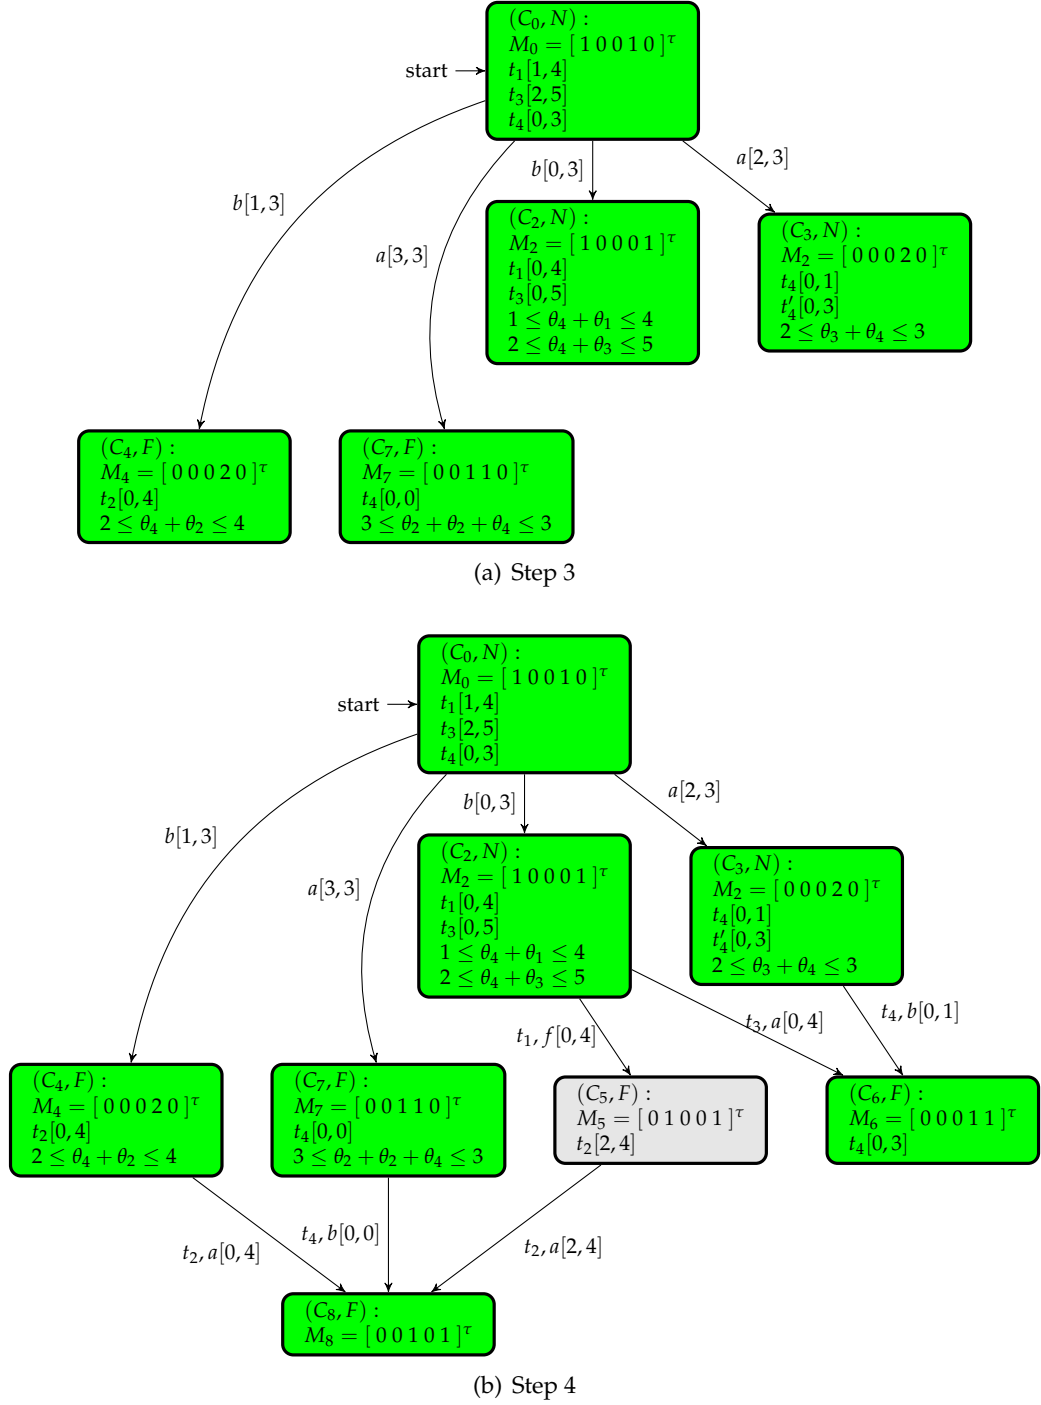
$(C_0, N)$ :
$M_0 = [\,1\,0\,0\,1\,0\,]^\tau$
$t_1[1,4]$
$t_3[2,5]$
$t_4[0,3]$

start

$b[0,3]$

$a[2,3]$

$b[1,3]$

$a[3,3]$

$(C_2, N)$ :
$M_2 = [\,1\,0\,0\,0\,1\,]^\tau$
$t_1[0,4]$
$t_3[0,5]$
$1 \le \theta_4 + \theta_1 \le 4$
$2 \le \theta_4 + \theta_3 \le 5$

$(C_3, N)$ :
$M_2 = [\,0\,0\,0\,2\,0\,]^\tau$
$t_4[0,1]$
$t_4'[0,3]$
$2 \le \theta_3 + \theta_4 \le 3$

$(C_4, F)$ :
$M_4 = [\,0\,0\,0\,2\,0\,]^\tau$
$t_2[0,4]$
$2 \le \theta_4 + \theta_2 \le 4$

$(C_7, F)$ :
$M_7 = [\,0\,0\,1\,1\,0\,]^\tau$
$t_4[0,0]$
$3 \le \theta_2 + \theta_2 + \theta_4 \le 3$

(a) Step 3

$(C_0, N)$ :
$M_0 = [\,1\,0\,0\,1\,0\,]^\tau$
$t_1[1,4]$
$t_3[2,5]$
$t_4[0,3]$

start

$b[0,3]$

$a[2,3]$

$b[1,3]$

$a[3,3]$

$(C_2, N)$ :
$M_2 = [\,1\,0\,0\,0\,1\,]^\tau$
$t_1[0,4]$
$t_3[0,5]$
$1 \le \theta_4 + \theta_1 \le 4$
$2 \le \theta_4 + \theta_3 \le 5$

$(C_3, N)$ :
$M_2 = [\,0\,0\,0\,2\,0\,]^\tau$
$t_4[0,1]$
$t_4'[0,3]$
$2 \le \theta_3 + \theta_4 \le 3$

$t_1, f[0,4]$

$t_3, a[0,4]$

$t_4, b[0,1]$

$(C_4, F)$ :
$M_4 = [\,0\,0\,0\,2\,0\,]^\tau$
$t_2[0,4]$
$2 \le \theta_4 + \theta_2 \le 4$

$(C_7, F)$ :
$M_7 = [\,0\,0\,1\,1\,0\,]^\tau$
$t_4[0,0]$
$3 \le \theta_2 + \theta_2 + \theta_4 \le 3$

$(C_5, F)$ :
$M_5 = [\,0\,1\,0\,0\,1\,]^\tau$
$t_2[2,4]$

$(C_6, F)$ :
$M_6 = [\,0\,0\,0\,1\,1\,]^\tau$
$t_4[0,3]$

$t_2, a[0,4]$

$t_4, b[0,0]$

$t_2, a[2,4]$

$(C_8, F)$ :
$M_8 = [\,0\,0\,1\,0\,1\,]^\tau$

(b) Step 4